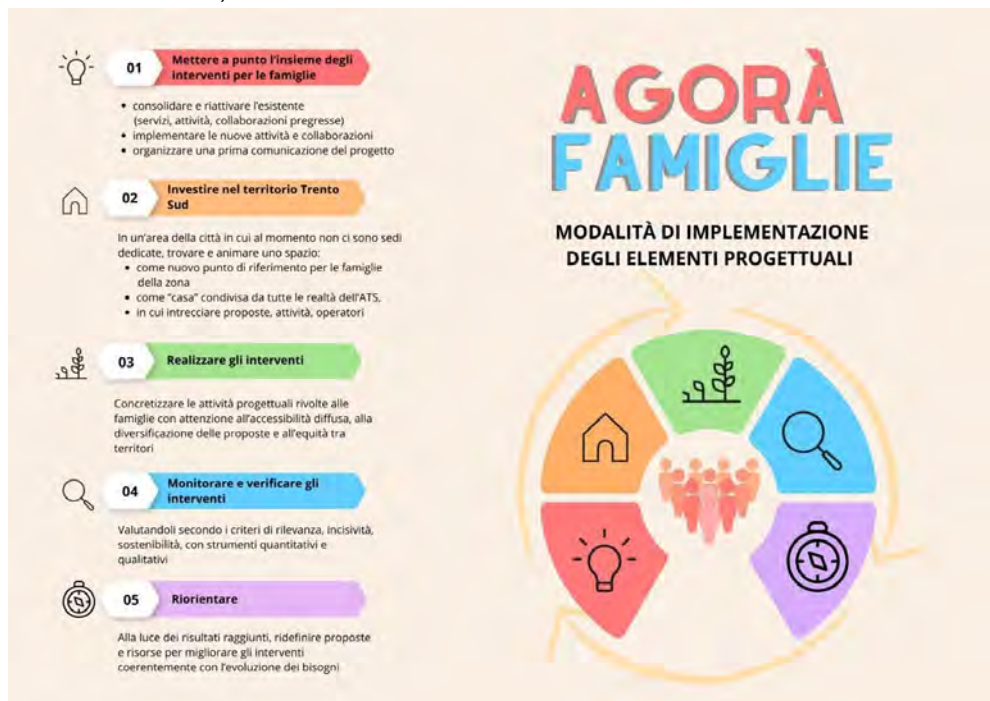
01 Mettere a punto l'insieme degli interventi per le famiglie

- consolidare e riattivare l'esistente (servizi, attività, collaborazioni pregresse)
- implementare le nuove attività e collaborazioni
- organizzare una prima comunicazione del progetto

02 Investire nel territorio Trento Sud

In un'area della città in cui al momento non ci sono sedi dedicate, trovare e animare uno spazio:
- come nuovo punto di riferimento per le famiglie della zona
- come "casa" condivisa da tutte le realtà dell'ATS,
- in cui intrecciare proposte, attività, operatori

03 Realizzare gli interventi

Concretizzare le attività progettuali rivolte alle famiglie con attenzione all'accessibilità diffusa, alla diversificazione delle proposte e all'equità tra territori

04 Monitorare e verificare gli interventi

Valutandoli secondo i criteri di rilevanza, incisività, sostenibilità, con strumenti quantitativi e qualitativi

05 Riorientare

Alla luce dei risultati raggiunti, ridefinire proposte e risorse per migliorare gli interventi coerentemente con l'evoluzione dei bisogni

AGORÀ FAMIGLIE

MODALITÀ DI IMPLEMENTAZIONE DEGLI ELEMENTI PROGETTUALI